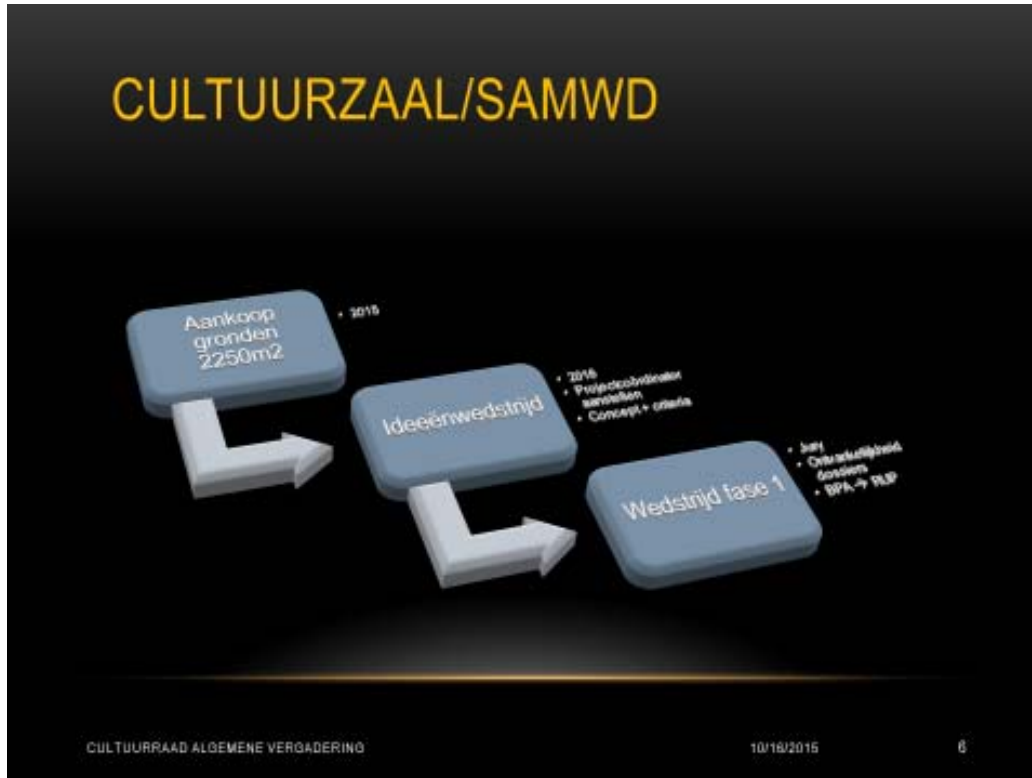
CULTUURZAAL/SAMWD

Aankoop gronden 2250m2

• 2015

Ideeënwedstrijd

• 2016
• Projectcoördinator aanstellen
• Concept + criteria

Wedstrijd fase 1

• Jury
• Ontvankelijkheid dossiers
• BPA → RUP

CULTUURRAAD ALGEMENE VERGADERING

10/16/2015

6